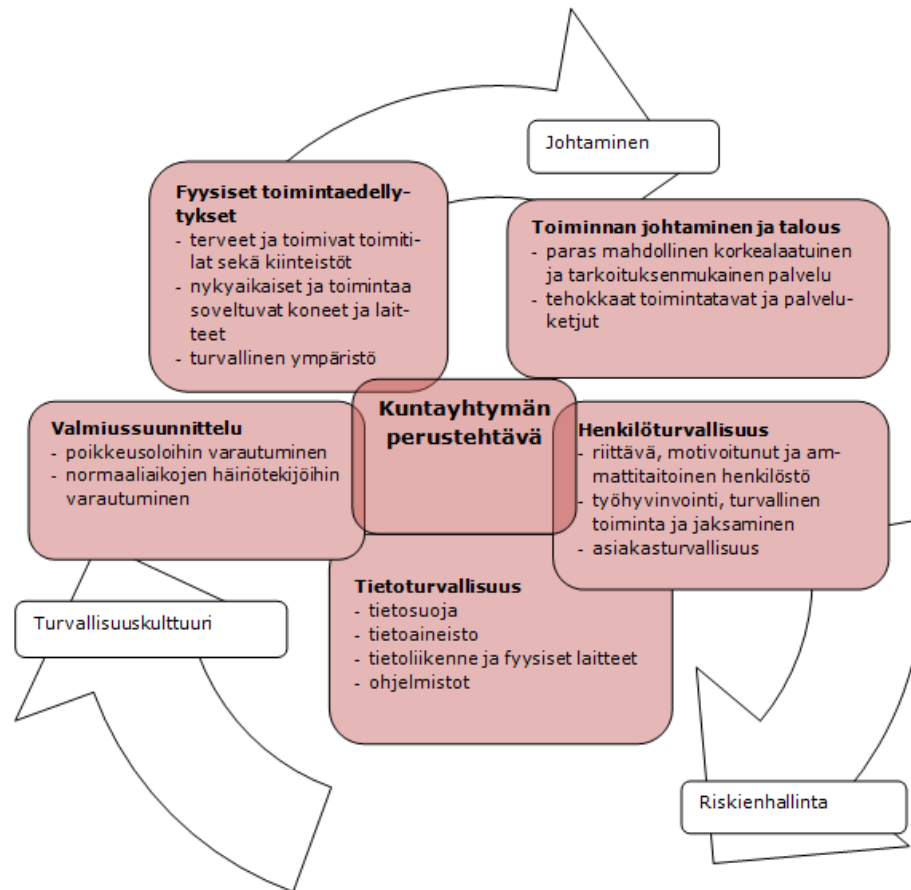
Johtaminen

Fyysiset toimintaedellytykset
- terveet ja toimivat toimitilat sekä kiinteistöt
- nykyaikaiset ja toimintaa soveltuvat koneet ja laitteet
- turvallinen ympäristö

Toiminnan johtaminen ja talous
- paras mahdollinen korkealaatuinen ja tarkoituksenmukainen palvelu
- tehokkaat toimintatavat ja palveluketjut

Valmiussuunnittelu
- poikkeusoloihin varautuminen
- normaaliaikojen häiriötekijöihin varautuminen

Kuntayhtymän perustehtävä

Henkilöturvallisuus
- riittävä, motivoitunut ja ammattitaitoinen henkilöstö
- työhyvinvointi, turvallinen toiminta ja jaksaminen
- asiakasturvallisuus

Tietoturvallisuus
- tietosuoja
- tietoaineisto
- tietoliikenne ja fyysiset laitteet
- ohjelmistot

Turvallisuuskulttuuri

Riskienhallinta